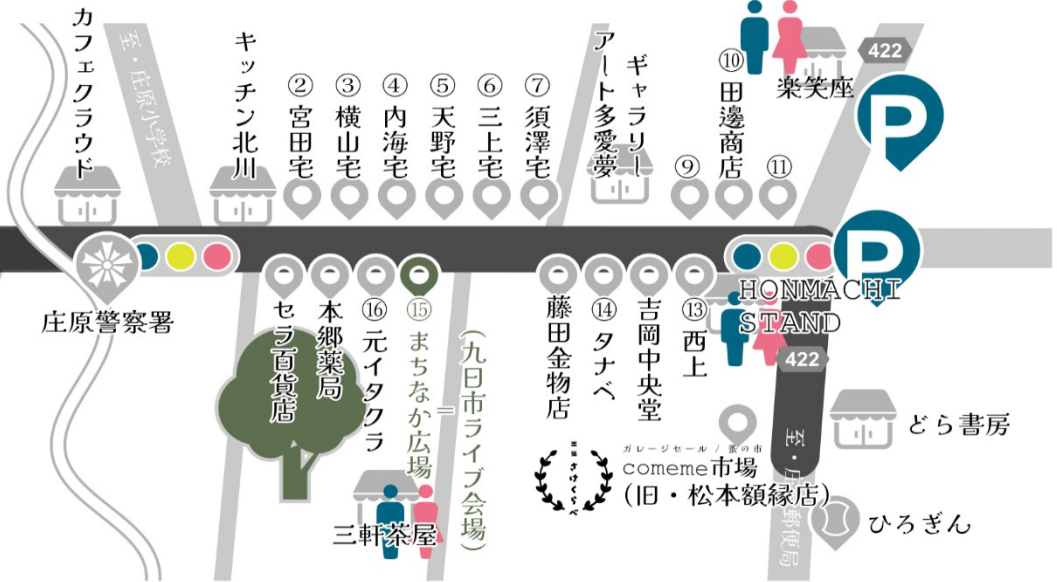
カフェクラウド

至・庄原小学校

キッチン北川

② 宮田宅

③ 横山宅

④ 内海宅

⑤ 天野宅

⑥ 三上宅

⑦ 須澤宅

ギャラリー アート多愛夢

⑩ 田邊商店

⑨

⑪

楽笑座

422

庄原警察署

セラ百貨店

本郷薬局

⑯ 元イタクラ

⑮ まちなか広場

(九日市ライブ会場)

藤田金物店

⑭ タナベ

吉岡中央堂

⑬ 西上

HONMACHI STAND

422

至・庄原郵便局

どら書房

ガレージセール / 蚤の市

comeme市場

(旧・松本額縁店)

ひろぎん

三軒茶屋